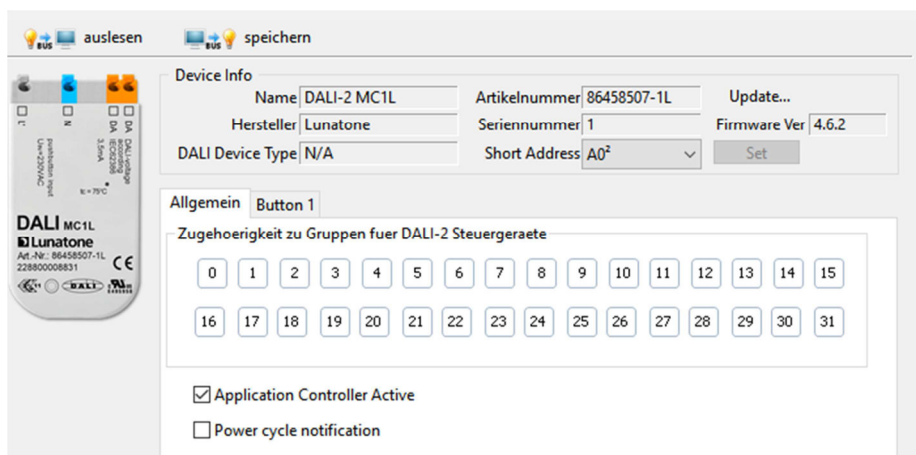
BUS auslesen BUS speichern

L N DA DA
pushbutton input Un=230VAC
DALI voltage according IEC62386 3.5mA
tc = 75°C
DALI MC1L
Lunatone
Art.-Nr.: 86458507-1L
228000008831
CE
DALI

Device Info
Name DALI-2 MC1L
Artikelnummer 86458507-1L
Update...
Hersteller Lunatone
Seriennummer 1
Firmware Ver 4.6.2
DALI Device Type N/A
Short Address A0²
Set

Allgemein Button 1

Zugehoerigkeit zu Gruppen fuer DALI-2 Steuergeraete

0 1 2 3 4 5 6 7 8 9 10 11 12 13 14 15

16 17 18 19 20 21 22 23 24 25 26 27 28 29 30 31

☑ Application Controller Active

☐ Power cycle notification